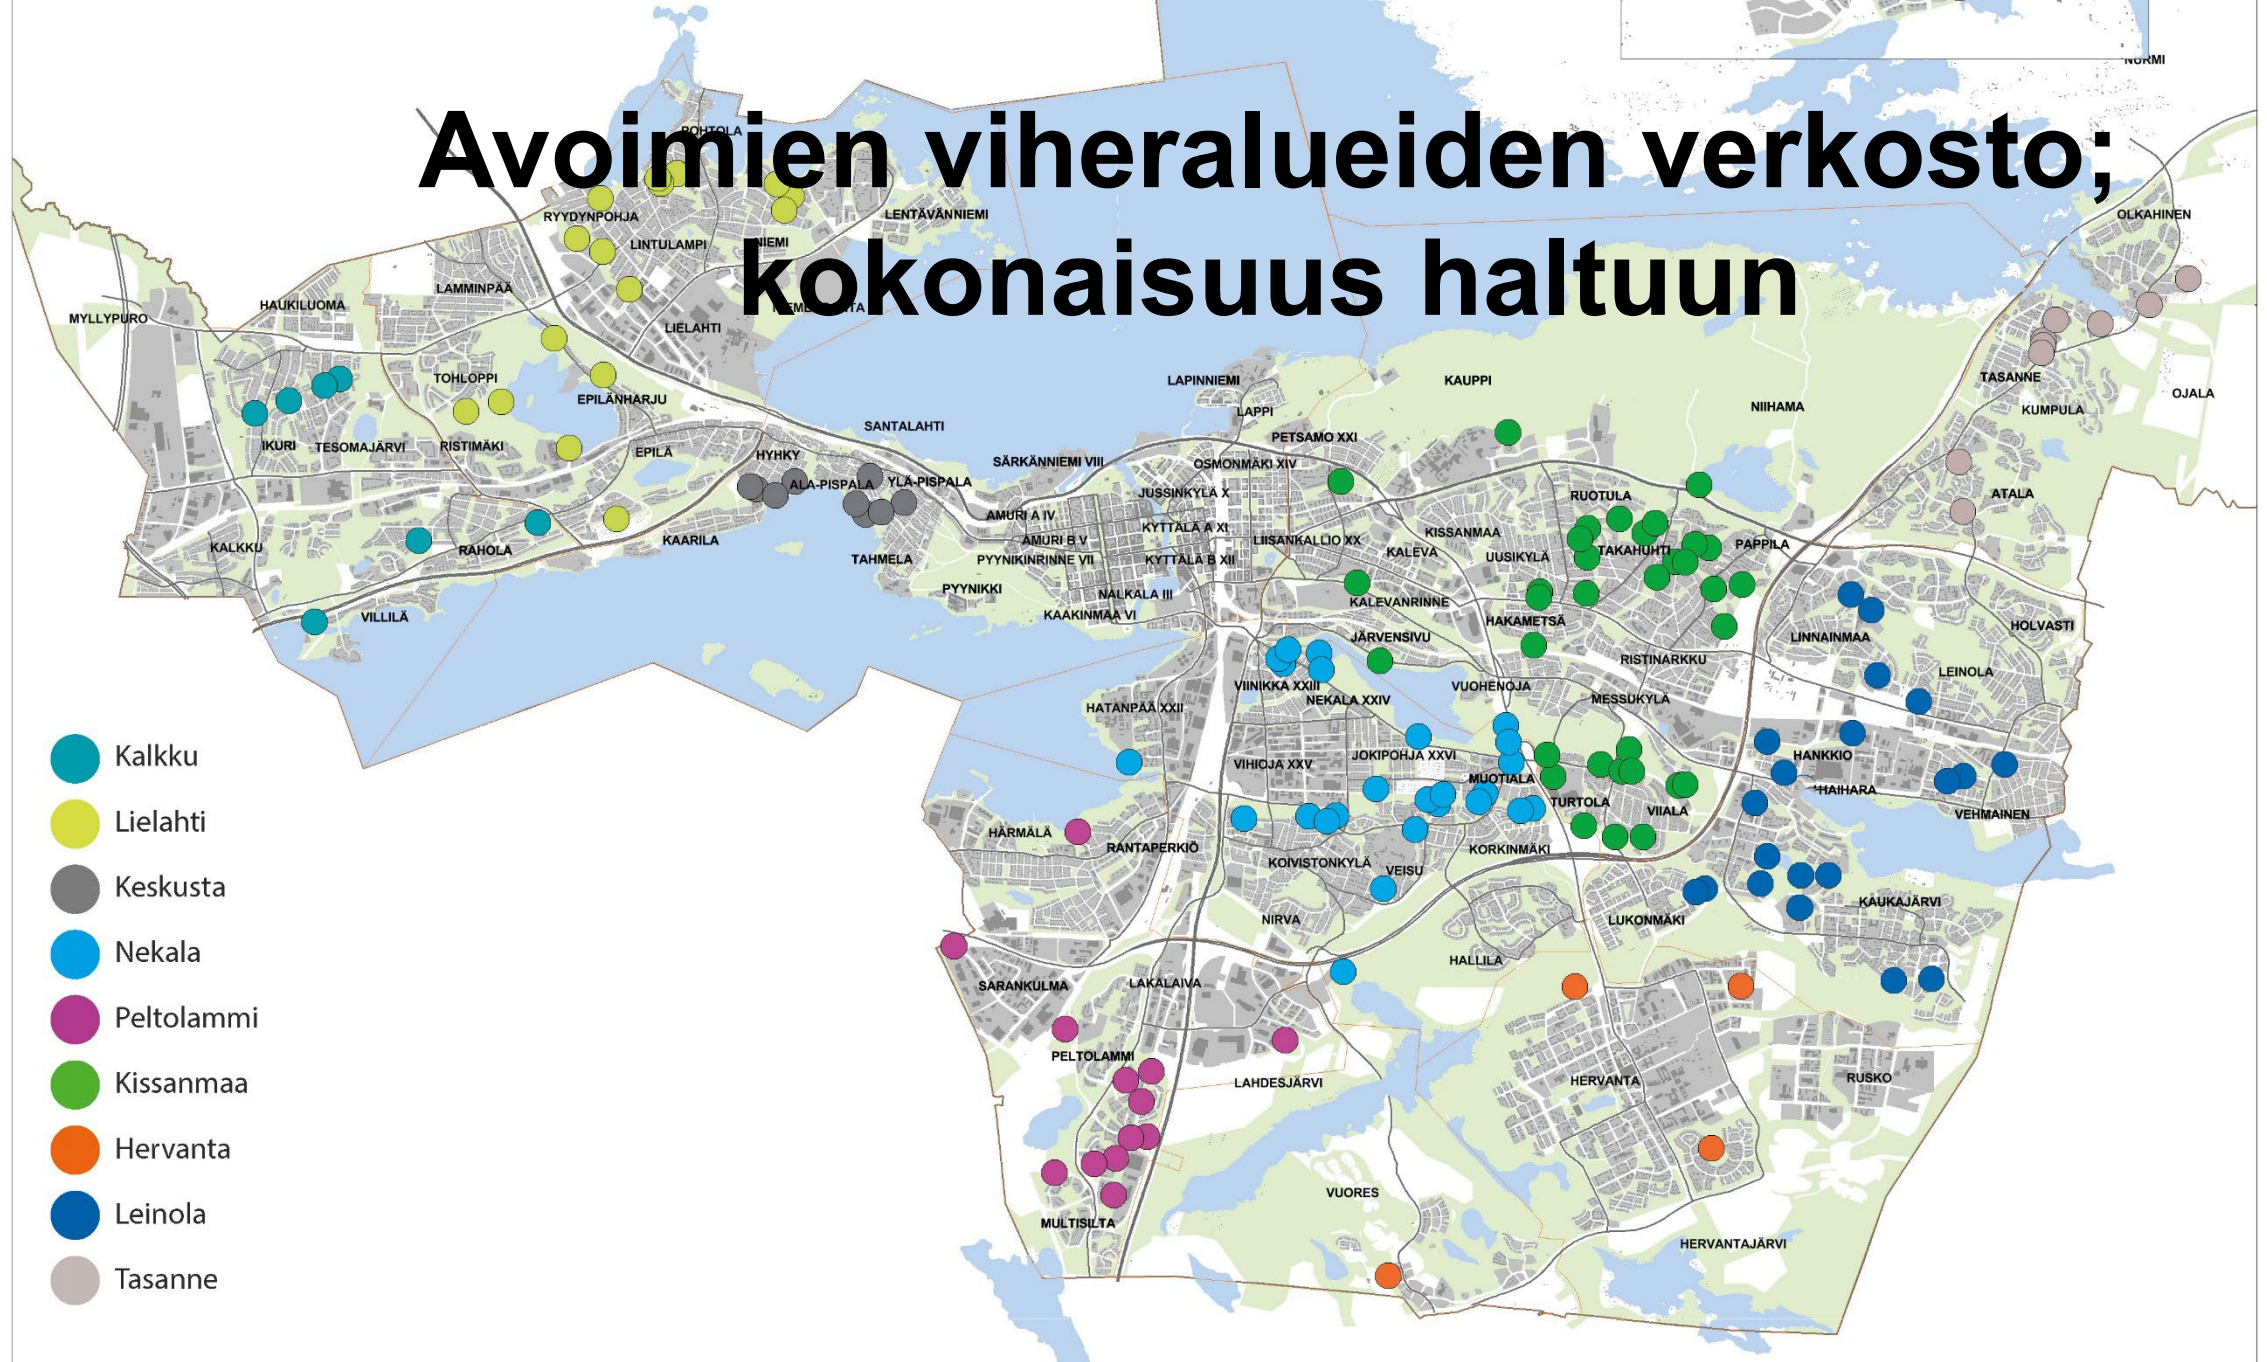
Avoimien viheralueiden verkosto;
kokonaisuus haltuun

NURMI
POHTOLA
RYYDYNPOHJA
LINTULAMPI
NIEMI
LENTÄVÄNNIEMI
OLKAHINEN
LAMMINPÄÄ
HAUKILUOMA
MYLLYPURO
LIELAHTI
TOHLOPPI
EPILÄNHARJU
LAPINNIEMI
KAUPPI
TASANNE
OJALA
KUMPULA
NIIHAMA
LAPPI
SANTALAHTI
IKURI
TESOMAJÄRVI
RISTIMÄKI
EPILÄ
HYHKY
PETSAMO XXI
OSMONMÄKI XIV
SÄRKÄNNIEMI VIII
ALA-PISPALA
YLÄ-PISPALA
JUSSINKYLÄ X
RUOTULA
ATALA
AMURI A IV
KYTTÄLÄ A XI
KISSANMAA
TAKAHUHTI
PAPPILA
KALKKU
RAHOLA
KAARILA
AMURI B V
LIISANKALLIO XX
KALEVA
UUSIKYLÄ
TAHMELA
PYYNIKINRINNE VII
KYTTÄLÄ B XII
PYYNIKKI
NALKALA III
KALEVANRINNE
VILLILÄ
KAAKINMAA VI
HAKAMETSÄ
HOLVASTI
LINNAINMAA
JÄRVENSIVU
RISTINARKKU
LEINOLA
VIINIKKA XXIII
VUOHENOJA
NEKALA XXIV
MESSUKYLÄ
HATANPÄÄ XXII
HANKKIO
JOKIPOHJA XXVI
VIHIOJA XXV
MUOTIALA
HAIHARA
TURTOLA
VEHMAINEN
VIIALA
HÄRMÄLÄ
RANTAPERKIÖ
KORKINMÄKI
KOIVISTONKYLÄ
VEISU
KAUKAJÄRVI
NIRVA
LUKONMÄKI
HALLILA
SARANKULMA
LAKALAIVA
PELTOLAMMI
LAHDESJÄRVI
HERVANTA
RUSKO
VUORES
MULTISILTA
HERVANTAJÄRVI

Kalkku
Lielahti
Keskusta
Nekala
Peltolammi
Kissanmaa
Hervanta
Leinola
Tasanne